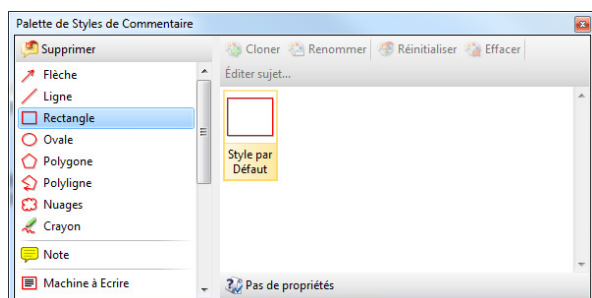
Palette de Styles de Commentaire

Supprimer

Flèche
Ligne
Rectangle
Ovale
Polygone
Polyligne
Nuages
Crayon
Note
Machine à Ecrire

Cloner
Renommer
Réinitialiser
Effacer

Éditer sujet...

Style par Défaut

Pas de propriétés